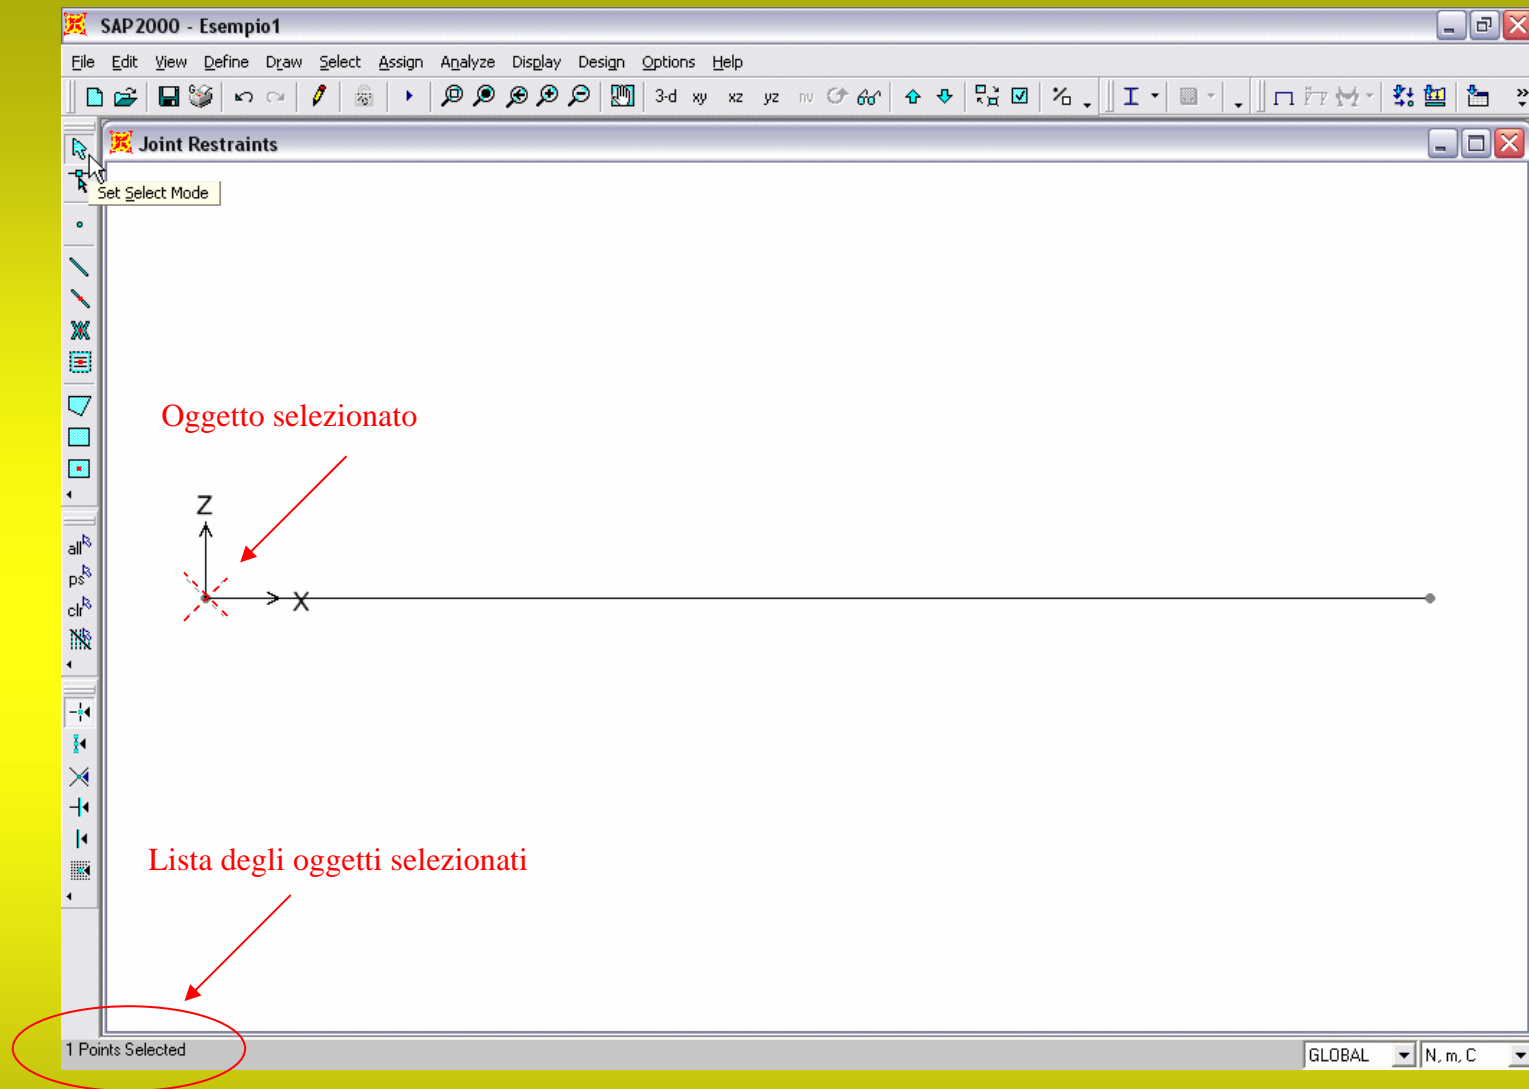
SAP2000 - Esempio1

File Edit View Define Draw Select Assign Analyze Display Design Options Help

3-d xy xz yz nv

Joint Restraints

Set Select Mode

all ps clr

Oggetto selezionato

Z

X

Lista degli oggetti selezionati

1 Points Selected

GLOBAL

N, m, C